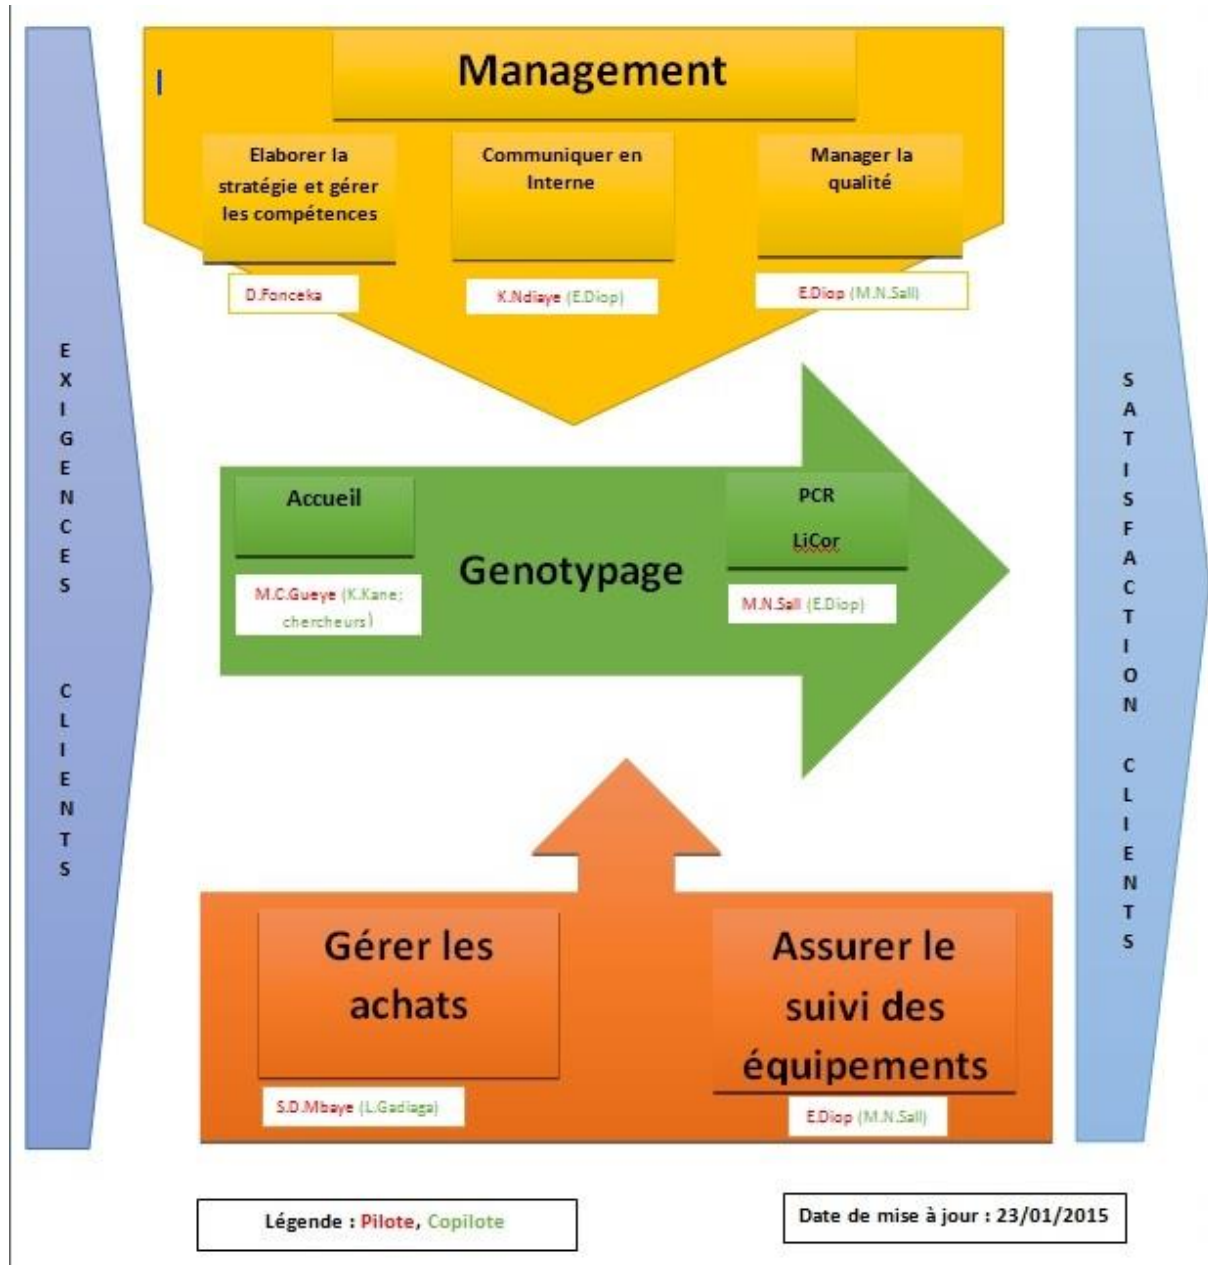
EXIGENCES CLIENTS

Management

Elaborer la stratégie et gérer les compétences

D.Fonceka

Communiquer en Interne

K.Ndiaye (E.Diop)

Manager la qualité

E.Diop (M.N.Sall)

Accueil

M.C.Gueye (K.Kane; chercheurs)

Genotypage

PCR

LiCor

M.N.Sall (E.Diop)

Gérer les achats

S.D.Mbaye (L.Gadiaga)

Assurer le suivi des équipements

E.Diop (M.N.Sall)

SATISFACTION CLIENTS

Légende : Pilote, Copilote

Date de mise à jour : 23/01/2015